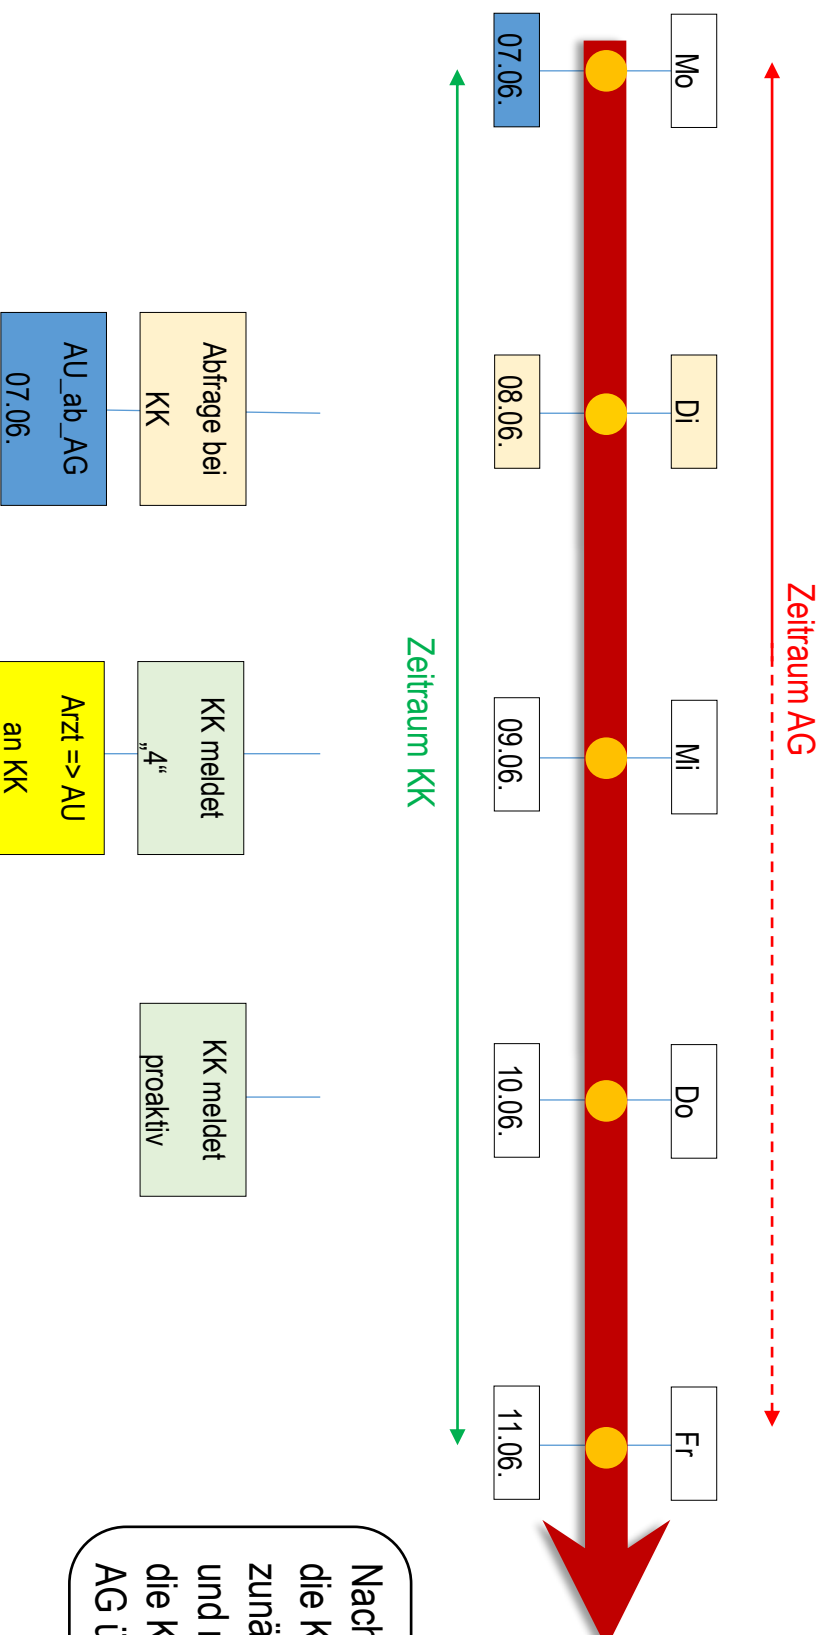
Mo

07.06.

Di

08.06.

Mi

09.06.

Do

10.06.

Fr

11.06.

Zeitraum AG

Zeitraum KK

Abfrage bei KK

AU_ab_AG 07.06.

KK meldet „4“

Arzt => AU an KK

KK meldet proaktiv

Nach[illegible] die K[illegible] zunä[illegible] und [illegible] die K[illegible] AG ü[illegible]